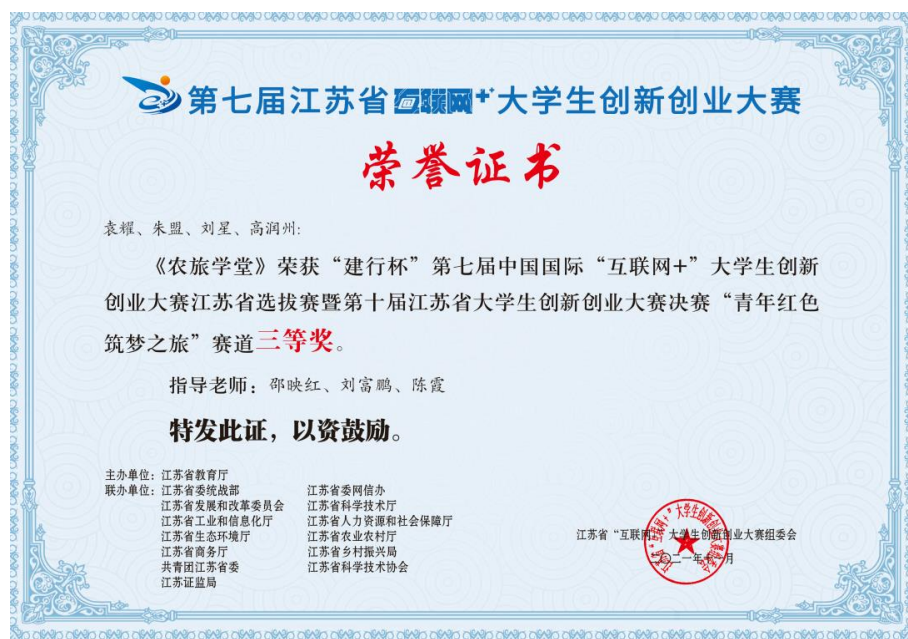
第七届江苏省互联网+大学生创新创业大赛

荣誉证书

袁耀、朱盟、刘星、高润州:

《农旅学堂》荣获“建行杯”第七届中国国际“互联网+”大学生创新创业大赛江苏省选拔赛暨第十届江苏省大学生创新创业大赛决赛“青年红色筑梦之旅”赛道三等奖。

指导老师:邵映红、刘富鹏、陈霞

特发此证,以资鼓励。

主办单位:江苏省教育厅
联办单位:江苏省委统战部
江苏省发展和改革委员会
江苏省工业和信息化厅
江苏省生态环境厅
江苏省商务厅
共青团江苏省委
江苏证监局

江苏省委网信办
江苏省科学技术厅
江苏省人力资源和社会保障厅
江苏省农业农村厅
江苏省乡村振兴局
江苏省科学技术协会

江苏省“互联网+”大学生创新创业大赛组委会
二〇二一年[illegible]月